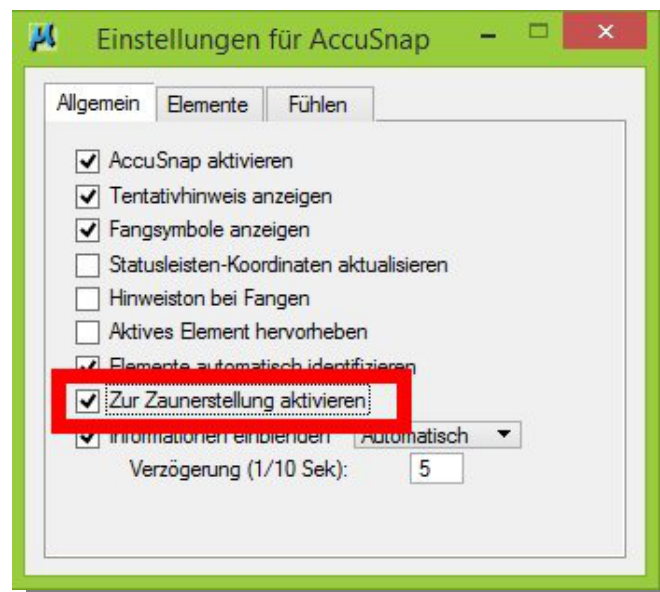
Einstellungen für AccuSnap

Allgemein | Elemente | Fühlen

AccuSnap aktivieren
Tentativhinweis anzeigen
Fangsymbole anzeigen
Statusleisten-Koordinaten aktualisieren
Hinweiston bei Fangen
Aktives Element hervorheben
Elemente automatisch identifizieren
Zur Zaunerstellung aktivieren
Informationen einblenden Automatisch
Verzögerung (1/10 Sek): 5